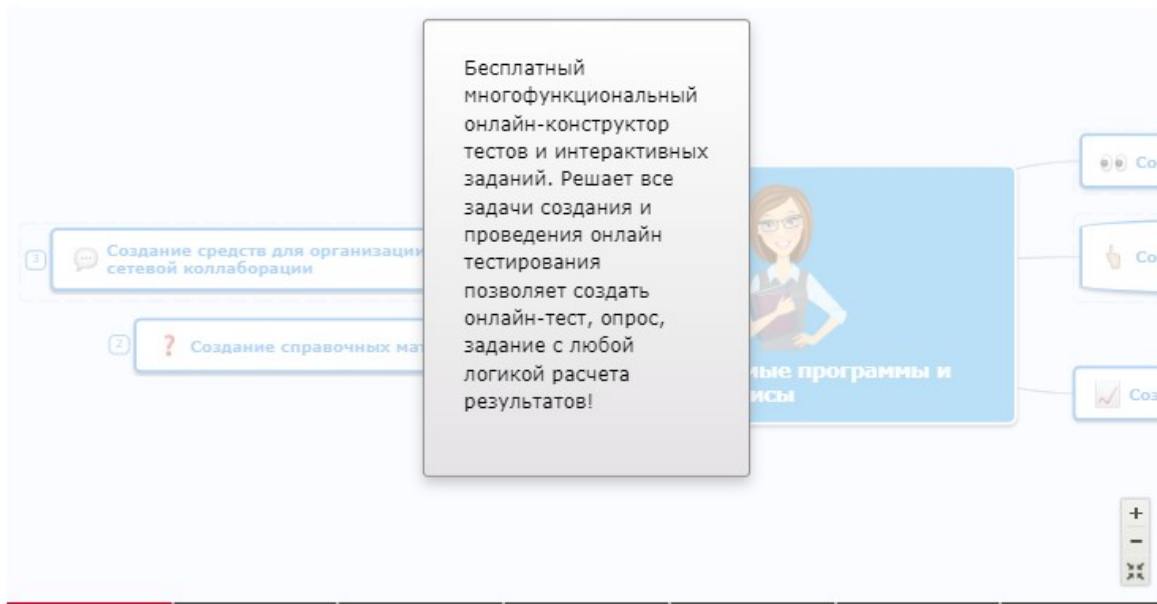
Бесплатный многофункциональный онлайн-конструктор тестов и интерактивных заданий. Решает все задачи создания и проведения онлайн тестирования позволяет создать онлайн-тест, опрос, задание с любой логикой расчета результатов!

3 Создание средств для организаци сетевой коллаборации

2 Создание справочных ма

ные программы и исы

Со

Со

Соз

+
−